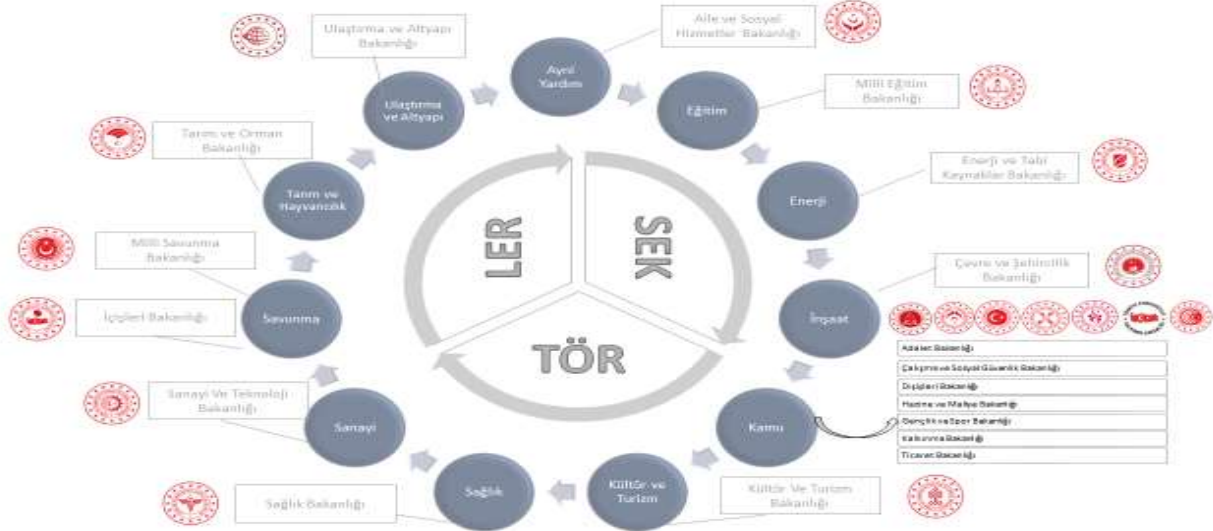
Ulaştırma ve Altyapı Bakanlığı

Aile ve Sosyal Hizmetler Bakanlığı

Ayni Yardım

Ulaştırma ve Altyapı

Eğitim

Milli Eğitim Bakanlığı

Tarım ve Orman Bakanlığı

Tarım ve Hayvancılık

Enerji ve Tabii Kaynaklar Bakanlığı

Enerji

LER

SEK

Milli Savunma Bakanlığı

Çevre ve Şehircilik Bakanlığı

Savunma

İçişleri Bakanlığı

İnşaat

TÖR

Adalet Bakanlığı

Çalışma ve Sosyal Güvenlik Bakanlığı

Dışişleri Bakanlığı

Hazine ve Maliye Bakanlığı

Gençlik ve Spor Bakanlığı

Kalkınma Bakanlığı

Ticaret Bakanlığı

Sanayi Ve Teknoloji Bakanlığı

Sanayi

Kamu

Sağlık

Kültür ve Turizm

Sağlık Bakanlığı

Kültür Ve Turizm Bakanlığı